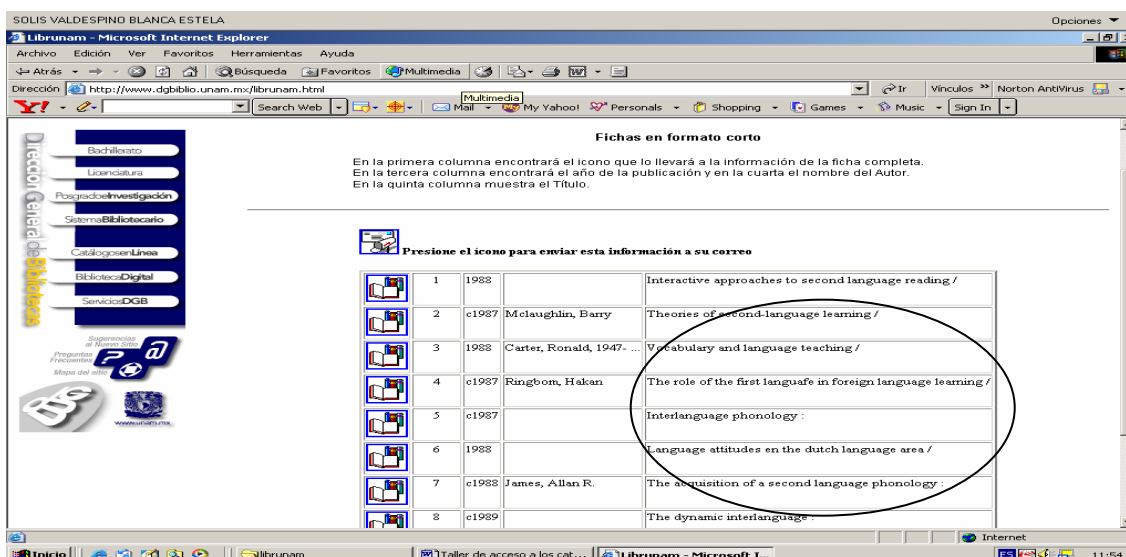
SOLIS VALDESPINO BLANCA ESTELA

Opciones ▼

Librunam - Microsoft Internet Explorer

Archivo Edición Ver Favoritos Herramientas Ayuda

Atrás Búsqueda Favoritos Multimedia

Dirección http://www.dgbiblio.unam.mx/librunam.html

Ir Vínculos Norton AntiVirus

Search Web Mail Multimedia My Yahoo! Personals Shopping Games Music Sign In

Dirección General de Bibliotecas

Bachillerato

Licenciatura

PosgradoeInvestigación

SistemaBibliotecario

CatálogosenLínea

BibliotecaDigital

ServiciosDGB

Sugerencias al Nuevo Sitio

Preguntas Frecuentes

Mapa del sitio

www.unam.mx

Fichas en formato corto

En la primera columna encontrará el icono que lo llevará a la información de la ficha completa.
En la tercera columna encontrará el año de la publicación y en la cuarta el nombre del Autor.
En la quinta columna muestra el Título.

Presione el icono para enviar esta información a su correo

| | 1 | 1988 | | Interactive approaches to second language reading / |
|---|---|---|---|---|
| | 2 | c1987 | Mclaughlin, Barry | Theories of second-language learning / |
| | 3 | 1988 | Carter, Ronald, 1947- ... | Vocabulary and language teaching / |
| | 4 | c1987 | Ringbom, Hakan | The role of the first languafe in foreign language learning / |
| | 5 | c1987 | | Interlanguage phonology : |
| | 6 | 1988 | | Language attitudes en the dutch language area / |
| | 7 | c1988 | James, Allan R. | The acquisition of a second language phonology : |
| | 8 | c1989 | | The dynamic interlanguage : |

Internet

Inicio librunam Taller de acceso a los cat... Librunam - Microsoft I... ES 11:54